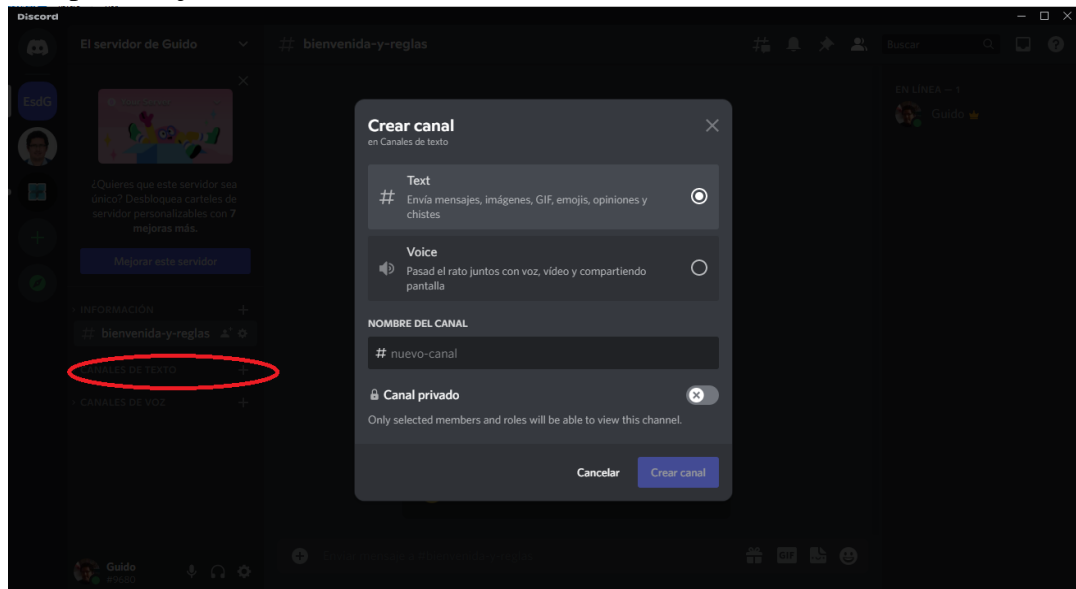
Discord

EsdG

El servidor de Guido

¿Quieres que este servidor sea único? Desbloquea carteles de servidor personalizables con 7 mejoras más.

Mejorar este servidor

INFORMACIÓN

# bienvenida-y-reglas

CANALES DE TEXTO

CANALES DE VOZ

Guido
#9680

# bienvenida-y-reglas

Buscar

EN LÍNEA — 1

Guido

Crear canal
en Canales de texto

Text
Envía mensajes, imágenes, GIF, emojis, opiniones y chistes

Voice
Pasad el rato juntos con voz, vídeo y compartiendo pantalla

NOMBRE DEL CANAL

# nuevo-canal

Canal privado

Only selected members and roles will be able to view this channel.

Cancelar

Crear canal

GIF